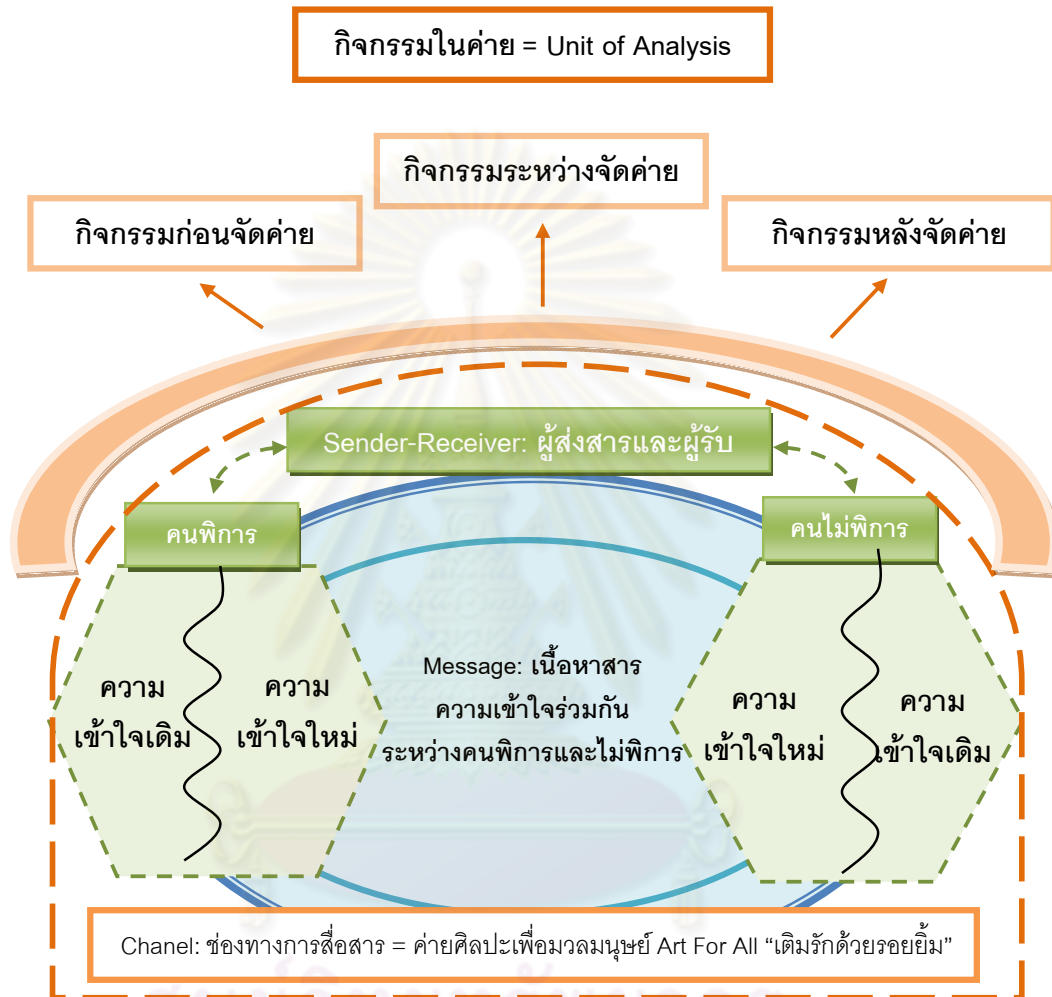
กิจกรรมในค่าย = Unit of Analysis

กิจกรรมระหว่างจัดค่าย

กิจกรรมก่อนจัดค่าย

กิจกรรมหลังจัดค่าย

Sender-Receiver: ผู้ส่งสารและผู้รับ

คนพิการ

คนไม่พิการ

ความ
เข้าใจเดิม

ความ
เข้าใจใหม่

Message: เนื้อหาสาร
ความเข้าใจร่วมกัน
ระหว่างคนพิการและไม่พิการ

ความ
เข้าใจใหม่

ความ
เข้าใจเดิม

Chanel: ช่องทางการสื่อสาร = ค่ายศิลปะเพื่อมวลมนุษย์ Art For All “เติมรักด้วยรอยยิ้ม”